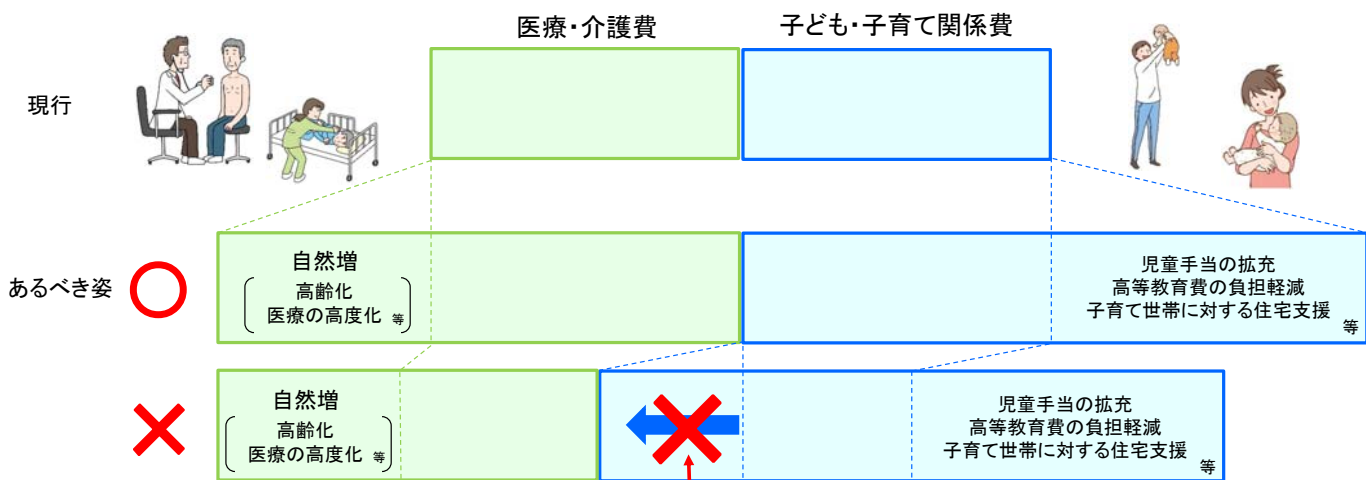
医療・介護費

子ども・子育て関係費

現行

あるべき姿

自然増
高齢化
医療の高度化 等

児童手当の拡充
高等教育費の負担軽減
子育て世帯に対する住宅支援
等

自然増
高齢化
医療の高度化 等

児童手当の拡充
高等教育費の負担軽減
子育て世帯に対する住宅支援
等